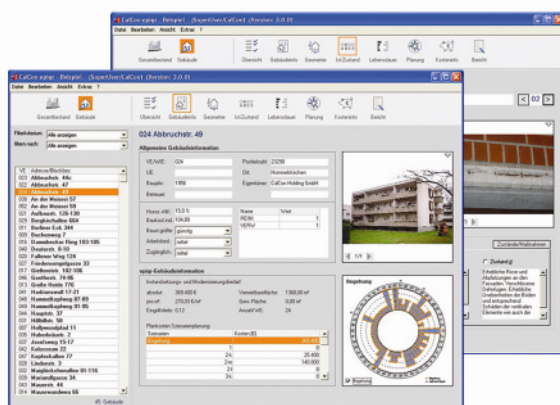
CalCon epiqr - Beispiel - [SuperUser/CalCon] - [Version: 3.0.0]

Datei Bearbeiten Ansicht Extras ?

Gesamtbestand Gebäude

Übersicht Gebäudeinfo Geometrie IstZustand Lebensdauer Planung Kostenrichtw. Bericht

< 02 >

CalCon epiqr - Beispiel - [SuperUser/CalCon] - [Version: 3.0.0]

Datei Bearbeiten Ansicht Extras ?

Gesamtbestand Gebäude

Übersicht Gebäudeinfo Geometrie IstZustand Lebensdauer Planung Kostenrichtw. Bericht

Filterkriterium: Alle anzeigen

Muster nach: Alle anzeigen

| VE | Adresse/Blockbez. |
|---|---|
| 002 | Abbruchstr. 44a |
| 003 | Abbruchstr. 47 |
| 024 | Abbruchstr. 49 |
| 003 | An der Weisse 57 |
| 004 | An der Weisse 59 |
| 005 | Aufbaustr. 126-130 |
| 006 | Bergbaustraße 68 |
| 007 | Berliner Eck 364 |
| 008 | Buchenweg 7 |
| 009 | Dammbecker Ring 103-105 |
| 010 | Dauerstr. 8-10 |
| 011 | Falkener Weg 124 |
| 012 | Friedensengelgasse 33 |
| 013 | Giebbomstr. 102-106 |
| 014 | Goethestr. 74-85 |
| 015 | Große Heide 770 |
| 016 | Hochstrasse 17-21 |
| 017 | Hummelhupfweg 87-89 |
| 018 | Hummelhupfweg 91-95 |
| 019 | Hauptstr. 37 |
| 020 | Hillbillstr. 50 |
| 021 | Hollywoodstadt 11 |
| 022 | Hubertusstr. 2 |
| 023 | Josefsweg 15-17 |
| 024 | Kaiserstraße 27 |
| 025 | Kapitelstraße 17 |
| 026 | Lindenstr. 3 |
| 027 | Malplaquetstraße 11 |
| 028 | Mariendörferweg 34 |
| 029 | Maurerstr. 44 |
| 030 | Mauerweidewerk 66 |

45 Gebäude

024 Abbruchstr. 49

Allgemeine Gebäudeinformation

VE/WE: 024
UE:
Baujahr: 1956
Betreuer:
Postleitzahl: 23299
Ort: Hummelstücken
Eigentümer: CalCon-Holding GmbH

Hauswart: 15,0
Erstbezüge: 104,88
Bauart/-größe: günstig
Arbeitsbed.: normal
Zugänglich: normal

| Name | Wert |
|---|---|
| REINI | 1 |
| VERW | 1 |

epiqr-Gebäudeinformation

Instandsetzungs- und Modernisierungsbedarf:
absolut: 309.400 €
pro m²: 270,00 €/m²
Eingriffstiefe: 0,12
Versicherungswert: 1.360,00 m²
Gew. Fläche: 0,00 m²
Anzahl WE: 24

Planbuchen/Szenarioplanung:

| Szenarien | Kosten [€] |
|---|---|
| Begehung | 309.400 |
| 1 | 0 |
| 24 | 25.400 |
| 24 | 140.000 |
| 24 | 0 |
| 24 | 0 |

1/1

Begehung

Zustand(e)

Zustands/Maßnahmen

Erhebliche Risse und Abplatzungen an den Fassaden. Verschiedene Dehnfugen. Erhebliche Undichtheiten des Bodens und entsprechende Schäden der vertikalen Elemente wie auch der